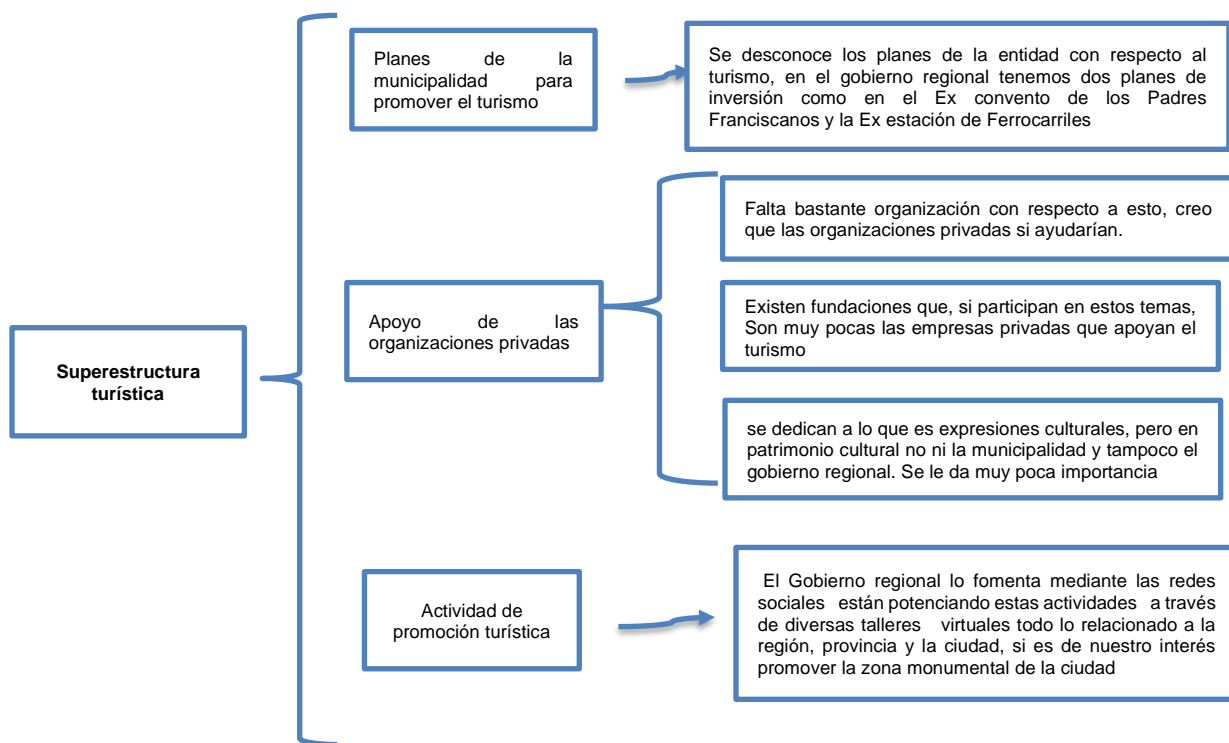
Superestructura turística

Planes de la municipalidad para promover el turismo

Se desconoce los planes de la entidad con respecto al turismo, en el gobierno regional tenemos dos planes de inversión como en el Ex convento de los Padres Franciscanos y la Ex estación de Ferrocarriles

Apoyo de las organizaciones privadas

Falta bastante organización con respecto a esto, creo que las organizaciones privadas si ayudarían.

Existen fundaciones que, si participan en estos temas, Son muy pocas las empresas privadas que apoyan el turismo

se dedican a lo que es expresiones culturales, pero en patrimonio cultural no ni la municipalidad y tampoco el gobierno regional. Se le da muy poca importancia

Actividad de promoción turística

El Gobierno regional lo fomenta mediante las redes sociales están potenciando estas actividades a través de diversas talleres virtuales todo lo relacionado a la región, provincia y la ciudad, si es de nuestro interés promover la zona monumental de la ciudad